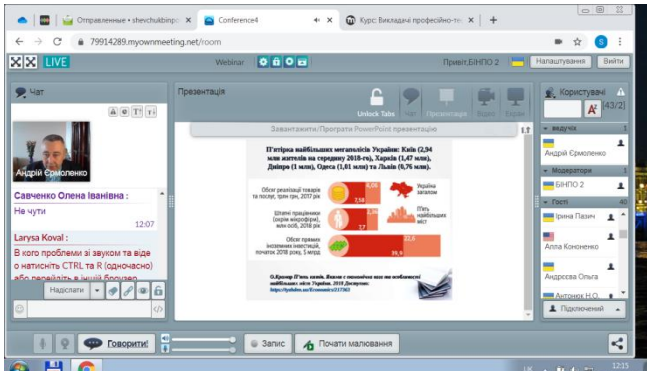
Отправленные - shevchukbinp × Conference4 × Курс: Викладачі професійно-те × +

79914289.myownmeeting.net/room

LIVE Webinar Привіт,БІНПО 2 Налаштування Вийти

Чат

Андрій Єрмоленко

Савченко Олена Іванівна : Не чути 12:07

Larysa Koval : В кого проблеми зі звуком та віде о натисніть CTRL та R (одночасно) або перейдіть в іншій браузер

Надіслати

Презентація

Unlock Tabs Чат Презентація Відео Екран

Завантажити/Програти PowerPoint презентацію

П'ятірка найбільших мегаполісів України: Київ (2,94 млн жителів на початку 2018-го), Харків (1,47 млн), Дніпро (1 млн), Одеса (1,01 млн) та Львів (0,76 млн)

Обсяг реалізації товарів та послуг, трлн грн, 2017 рік 7,58 4,06

Штатні працівники (окрім мікрофірм), млн осіб, 2018 рік 2,36 5,7

Обсяг прямих іноземних інвестицій, початок 2018 року, $ млрд 39,9 22,6

Україна загалом

П'ять найбільших міст

О.Кравчук П'ять китів. Якими є економічні вагоміші міст України. 2018 Доступно: https://lb.ua/economy/2018/...

Користувачі (43/2)

ведучі 1
Андрій Єрмоленко

Модератори 1
БІНПО 2

Гості 40
Ірина Пазич
Алла Кононенко
Андросова Ольга
Антонюк Н.О.

Підключений

Говорити! Запис Почати малювання

12:15